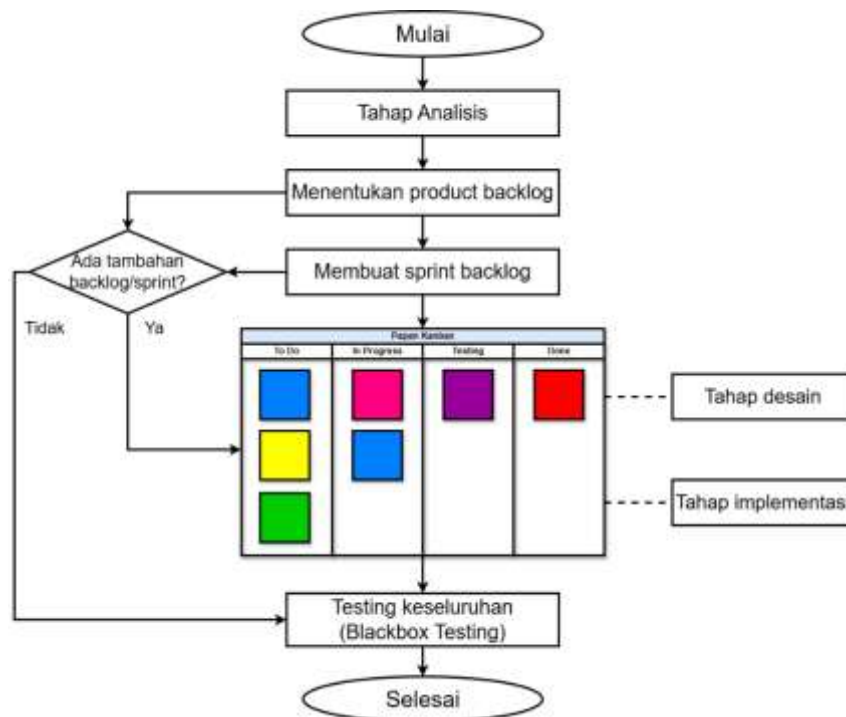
Mulai

Tahap Analisis

Menentukan product backlog

Ada tambahan backlog/sprint?

Membuat sprint backlog

Tidak

Ya

Papan Kanban

| To Do | In Progress | Testing | Done |
|---|---|---|---|

Tahap desain

Tahap implementas

Testing keseluruhan (Blackbox Testing)

Selesai